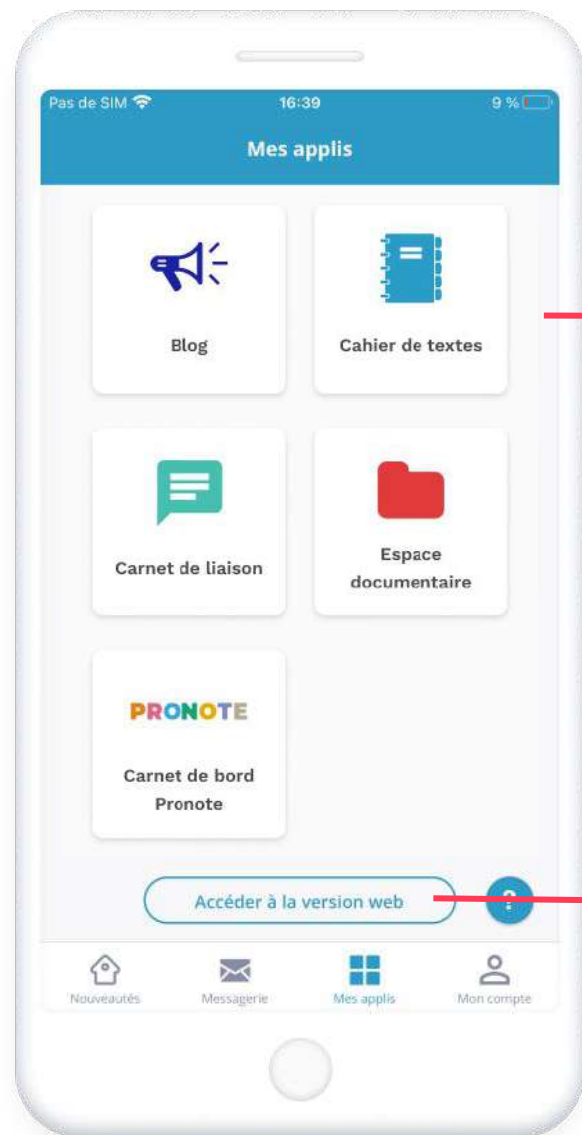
Pas de SIM 16:39 9 %

Mes applis

Blog

Cahier de textes

Carnet de liaison

Espace documentaire

PRONOTE

Carnet de bord Pronote

Accéder à la version web

?

Nouveautés

Messagerie

Mes applis

Mon compte